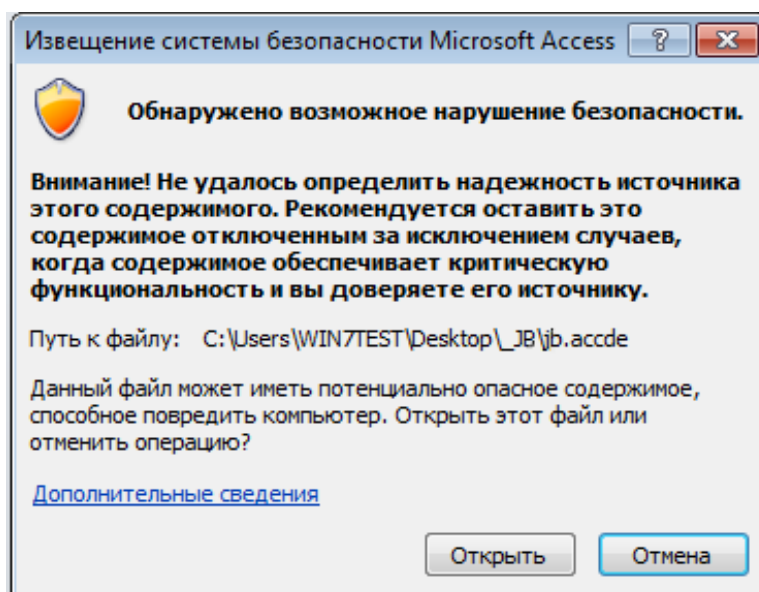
Извещение системы безопасности Microsoft Access ? X

Обнаружено возможное нарушение безопасности.

Внимание! Не удалось определить надежность источника этого содержимого. Рекомендуется оставить это содержимое отключенным за исключением случаев, когда содержимое обеспечивает критическую функциональность и вы доверяете его источнику.

Путь к файлу: C:\Users\WIN7TEST\Desktop\_JB\jb.accde

Данный файл может иметь потенциально опасное содержимое, способное повредить компьютер. Открыть этот файл или отменить операцию?

Дополнительные сведения

Открыть Отмена